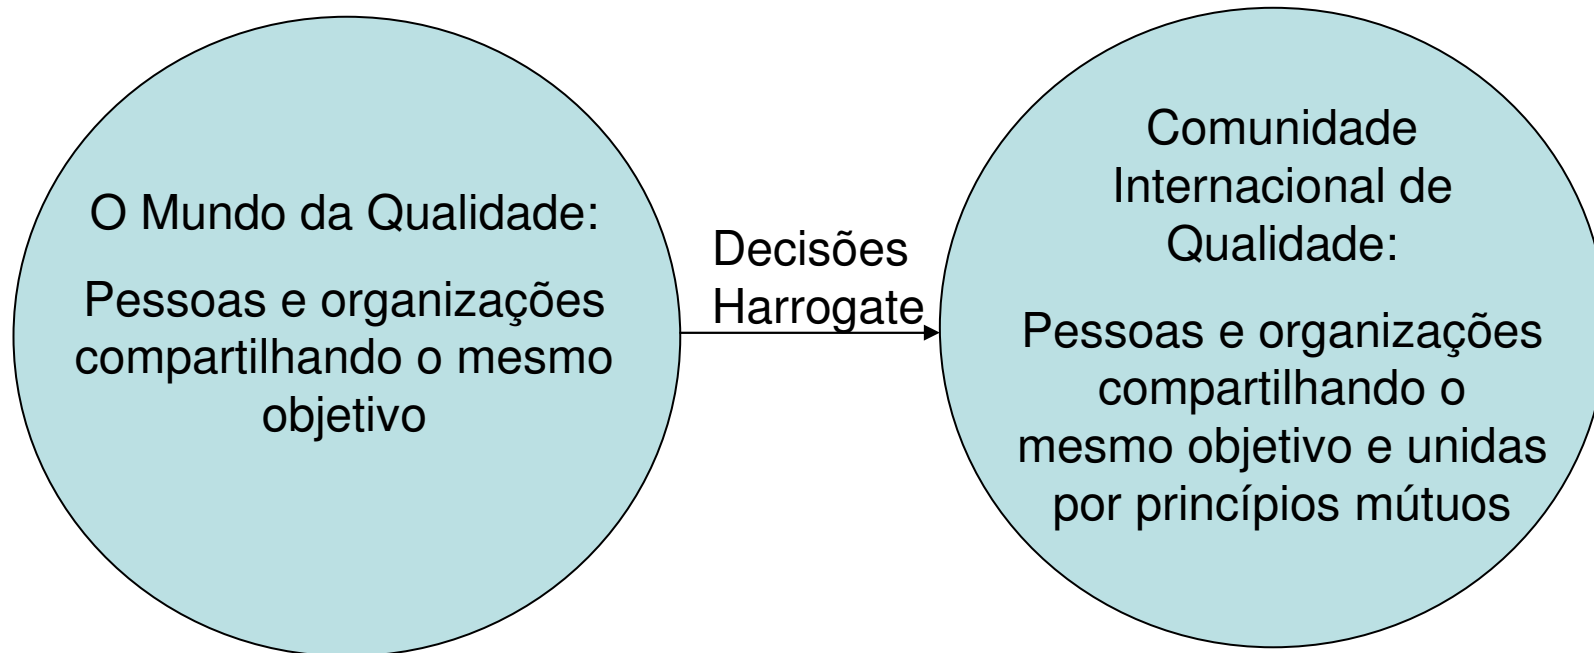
O Mundo da Qualidade:

Pessoas e organizações compartilhando o mesmo objetivo

Decisões Harrogate

Comunidade Internacional de Qualidade:

Pessoas e organizações compartilhando o mesmo objetivo e unidas por princípios mútuos